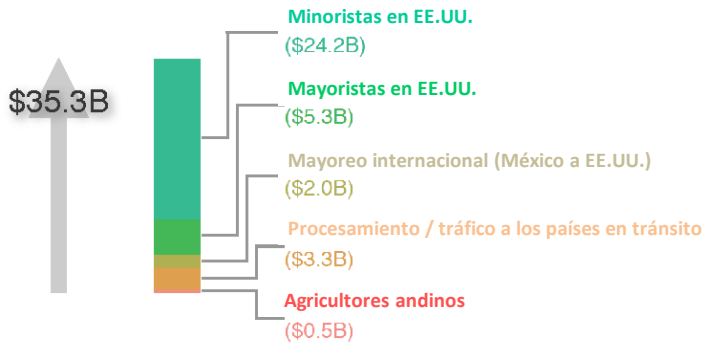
$35.3B

Minoristas en EE.UU.
($24.2B)

Mayoristas en EE.UU.
($5.3B)

Mayoreo internacional (México a EE.UU.)
($2.0B)

Procesamiento / tráfico a los países en tránsito
($3.3B)

Agricultores andinos
($0.5B)